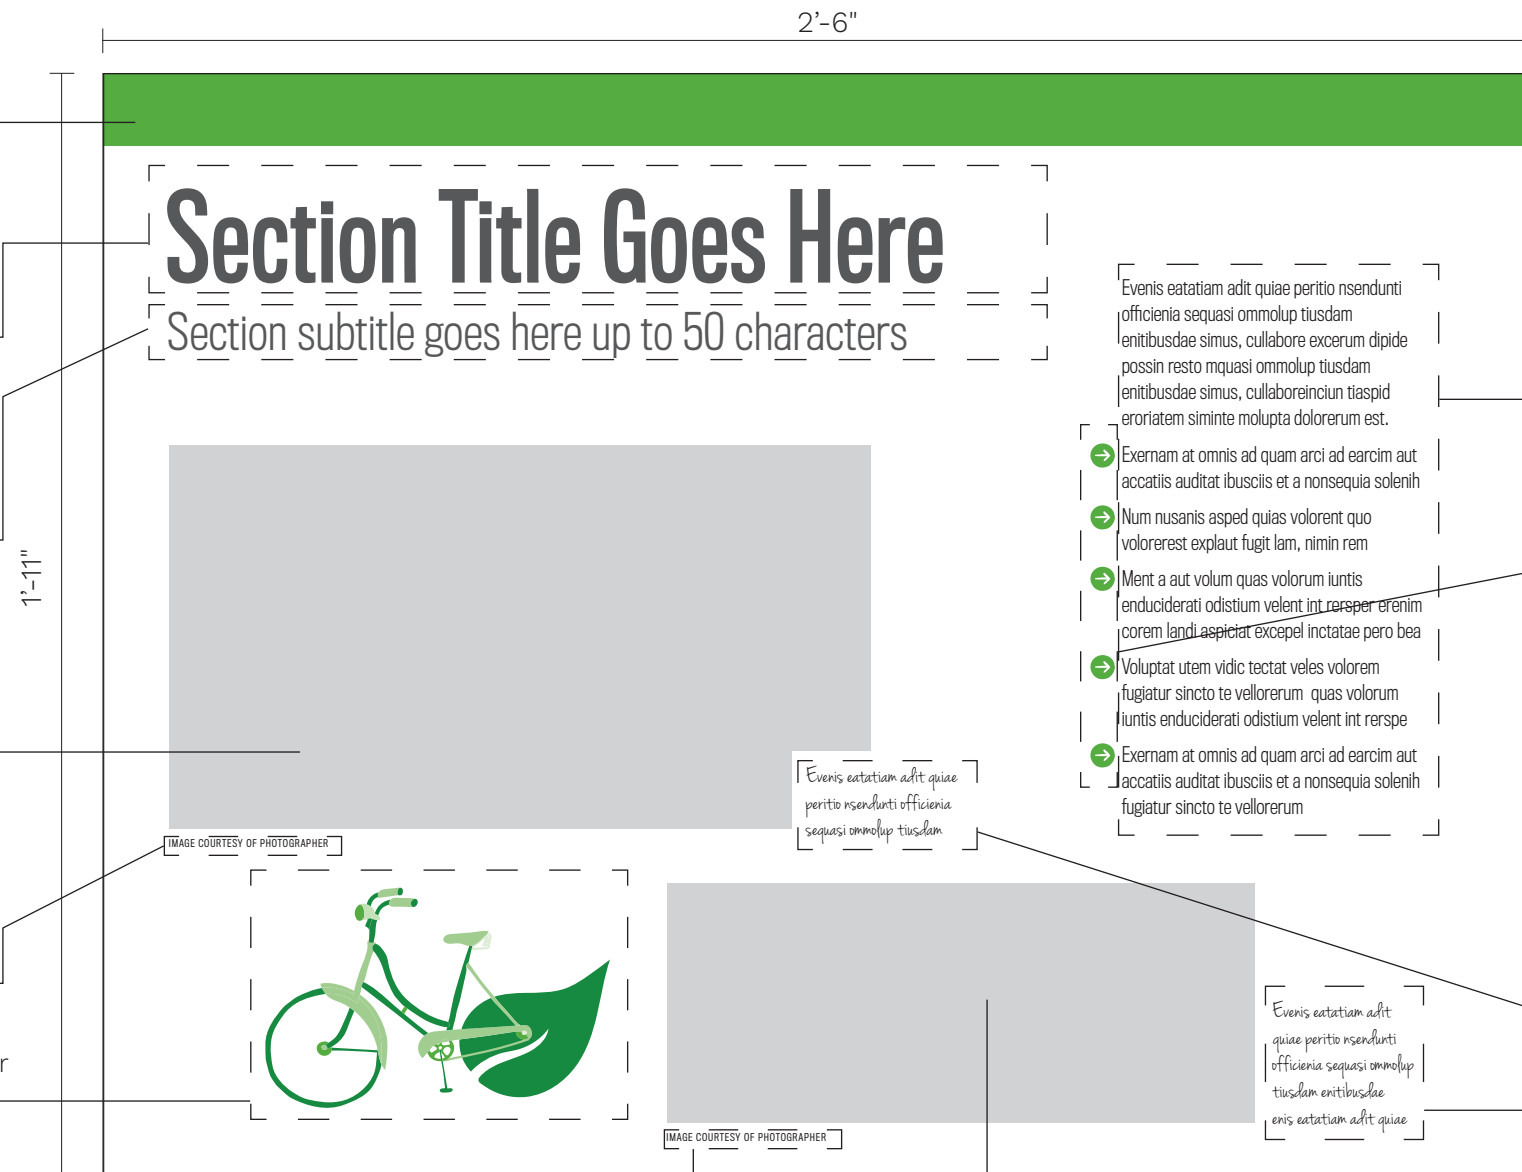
2’-6"

1’-11"

Section Title Goes Here

Section subtitle goes here up to 50 characters

Evenis eatatiam adit quiae peritio nsendunti officienia sequasi ommolup tiusdam enitibusdae simus, cullabore excerum dipide possin resto mquasi ommolup tiusdam enitibusdae simus, cullaboreinciun tiaspid eroriatem siminte molupta dolorerum est.

Exernam at omnis ad quam arci ad earcim aut accatiis auditat ibusciis et a nonsequia solenih

Num nusanis asped quias volorent quo volorerest explaut fugit lam, nimin rem

Ment a aut volum quas volorum iuntis enduciderati odistium velent int rersper erenim corem landi aspiciat excepel inctatae pero bea

Voluptat utem vidic tectat veles volorem fugiatur sincto te vellorerum quas volorum iuntis enduciderati odistium velent int rerspe

Exernam at omnis ad quam arci ad earcim aut accatiis auditat ibusciis et a nonsequia solenih fugiatur sincto te vellorerum

Evenis eatatiam adit quiae peritio nsendunti officienia sequasi ommolup tiusdam

IMAGE COURTESY OF PHOTOGRAPHER

Evenis eatatiam adit quiae peritio nsendunti officienia sequasi ommolup tiusdam enitibusdae enis eatatiam adit quiae

IMAGE COURTESY OF PHOTOGRAPHER

r